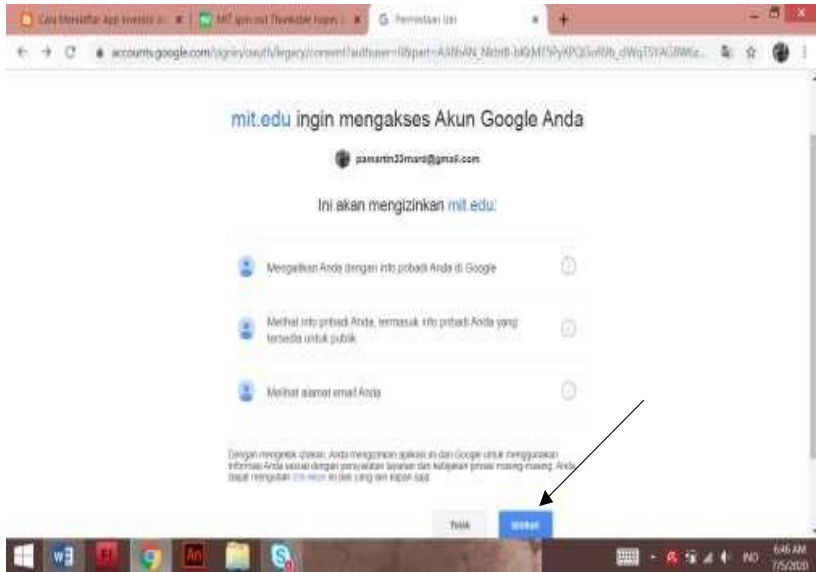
Cara Mendaftar App Inventor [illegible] | MIT App Inventor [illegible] | Permintaan izin

accounts.google.com/signin/oauth/legacy/consent?authuser=0&part=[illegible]

mit.edu ingin mengakses Akun Google Anda

pamartin33mard@gmail.com

Ini akan mengizinkan mit.edu:

Mengaitkan Anda dengan info pribadi Anda di Google

Melihat info pribadi Anda, termasuk info pribadi Anda yang tersedia untuk publik

Melihat alamat email Anda

Dengan mengeklik Izinkan, Anda mengizinkan aplikasi ini dan Google untuk menggunakan informasi Anda sesuai dengan persyaratan layanan dan kebijakan privasi masing-masing. Anda dapat mengubah ini nanti di Akun yang dan kapan saja.

Tolak

Izinkan

IND 6:46 AM 7/5/2020